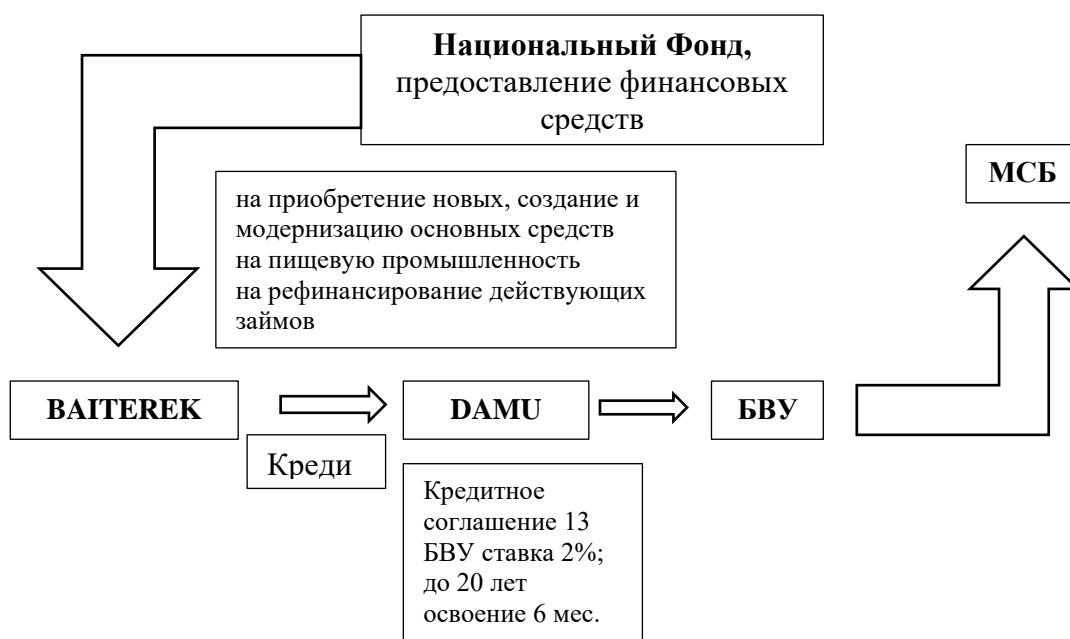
**Национальный Фонд,** предоставление финансовых средств

на приобретение новых, создание и модернизацию основных средств
на пищевую промышленность
на рефинансирование действующих займов

МСБ

BAITEREK

DAMU

БВУ

Креди

Кредитное соглашение 13 БВУ ставка 2%; до 20 лет освоение 6 мес.